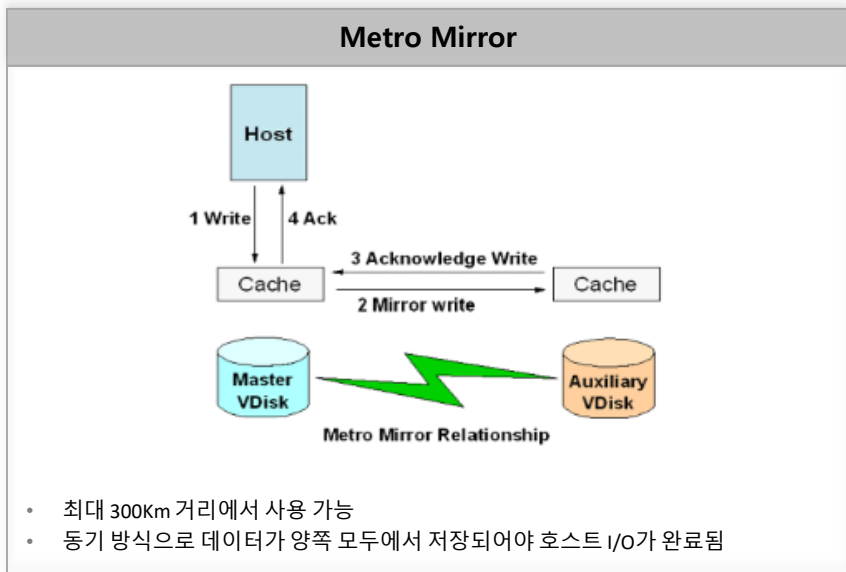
Metro Mirror

Host

1 Write

4 Ack

3 Acknowledge Write

Cache

2 Mirror write

Cache

Master VDisk

Auxiliary VDisk

Metro Mirror Relationship

• 최대 300Km 거리에서 사용 가능
• 동기 방식으로 데이터가 양쪽 모두에서 저장되어야 호스트 I/O가 완료됨